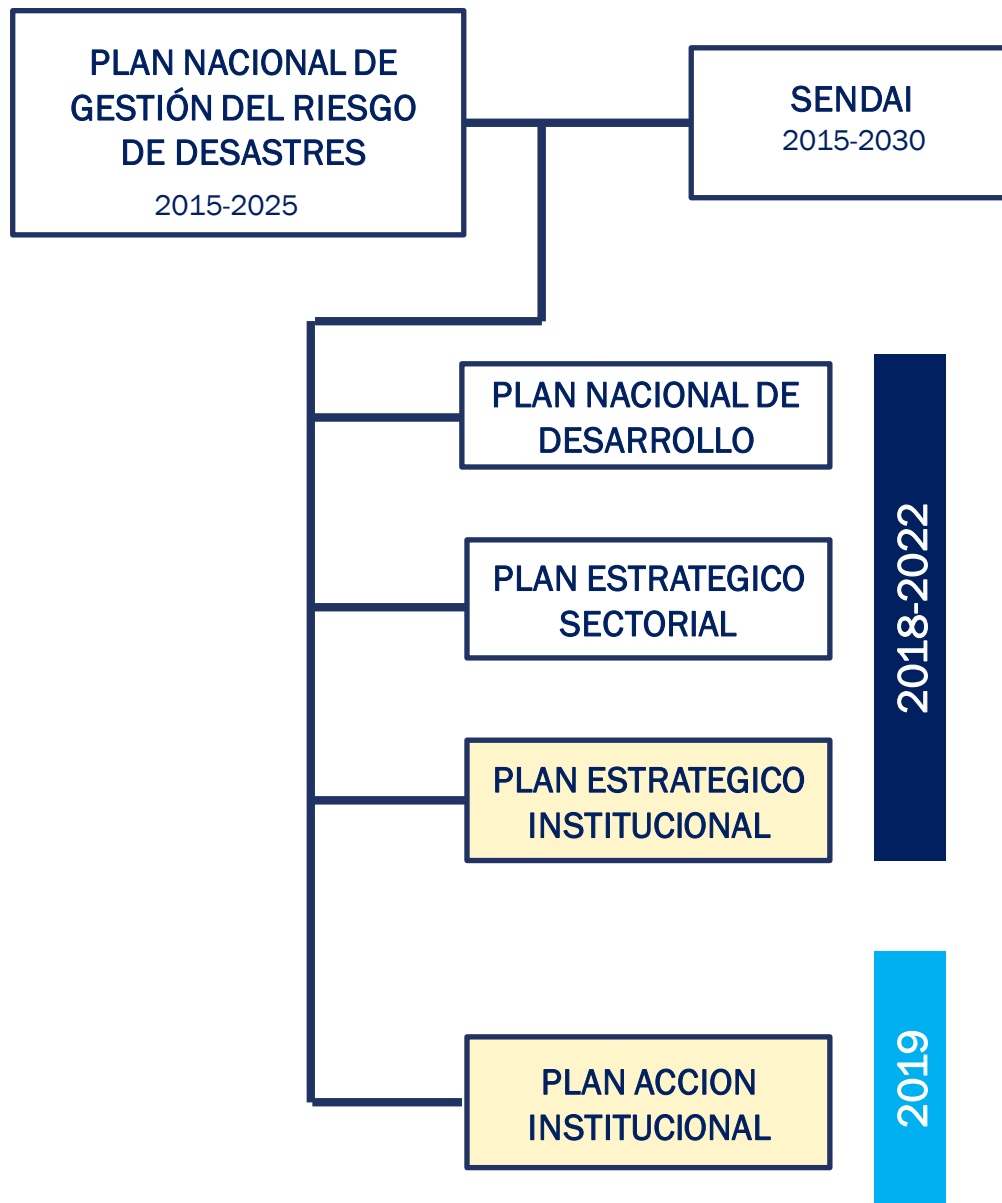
PLAN NACIONAL DE GESTIÓN DEL RIESGO DE DESASTRES
2015-2025

SENDAI
2015-2030

PLAN NACIONAL DE DESARROLLO

PLAN ESTRATEGICO SECTORIAL

PLAN ESTRATEGICO INSTITUCIONAL

2018-2022

PLAN ACCION INSTITUCIONAL

2019